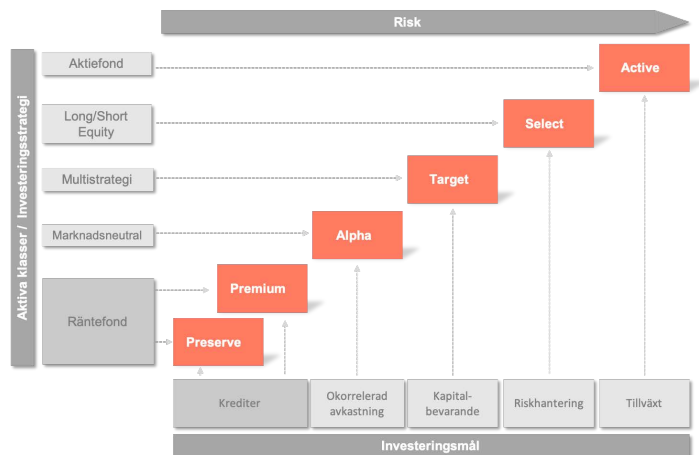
Risk

Aktiva klasser / Investeringsstrategi

Aktiefond

Long/Short Equity

Multistrategi

Marknadsneutral

Räntefond

Active

Select

Target

Alpha

Premium

Preserve

Krediter

Okorrelerad avkastning

Kapitalbevarande

Riskhantering

Tillväxt

Investeringsmål